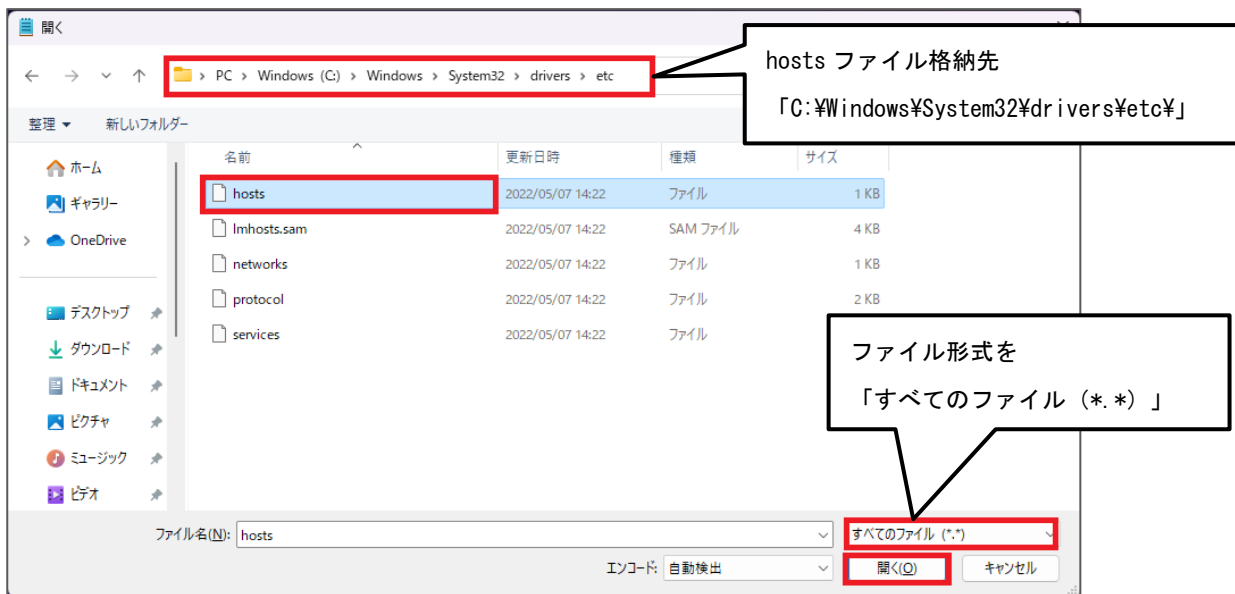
開く

PC > Windows (C:) > Windows > System32 > drivers > etc

hosts ファイル格納先
「C:¥Windows¥System32¥drivers¥etc¥」

整理 ▾ 新しいフォルダー

ホーム
ギャラリー
OneDrive
デスクトップ
ダウンロード
ドキュメント
ピクチャ
ミュージック
ビデオ

| 名前 | 更新日時 | 種類 | サイズ |
|---|---|---|---|
| hosts | 2022/05/07 14:22 | ファイル | 1 KB |
| lmhosts.sam | 2022/05/07 14:22 | SAM ファイル | 4 KB |
| networks | 2022/05/07 14:22 | ファイル | 1 KB |
| protocol | 2022/05/07 14:22 | ファイル | 2 KB |
| services | 2022/05/07 14:22 | ファイル | |

ファイル形式を
「すべてのファイル（*.*）」

ファイル名(N): hosts
すべてのファイル (*.*)
エンコード: 自動検出
開く(O)
キャンセル